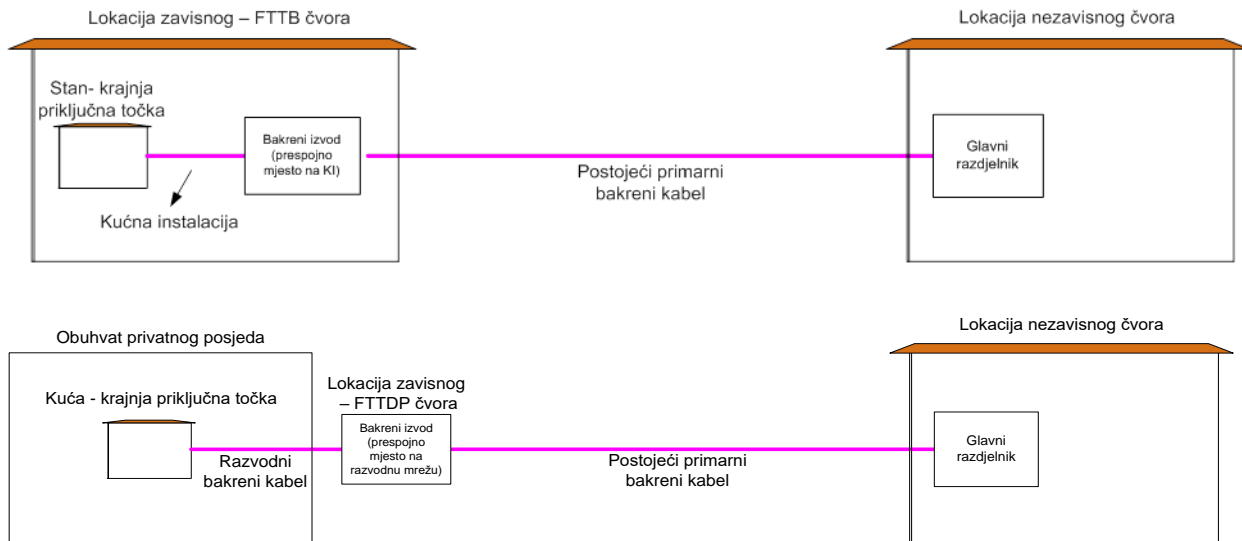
Lokacija zavisnog – FTTB čvora

Stan- krajnja priključna točka

Bakreni izvod (prespojno mjesto na KI)

Kućna instalacija

Postojeći primarni bakreni kabel

Lokacija nezavisnog čvora

Glavni razdjelnik

Obuhvat privatnog posjeda

Kuća - krajnja priključna točka

Lokacija zavisnog – FTTDP čvora

Bakreni izvod (prespojno mjesto na razvodnu mrežu)

Razvodni bakreni kabel

Postojeći primarni bakreni kabel

Lokacija nezavisnog čvora

Glavni razdjelnik